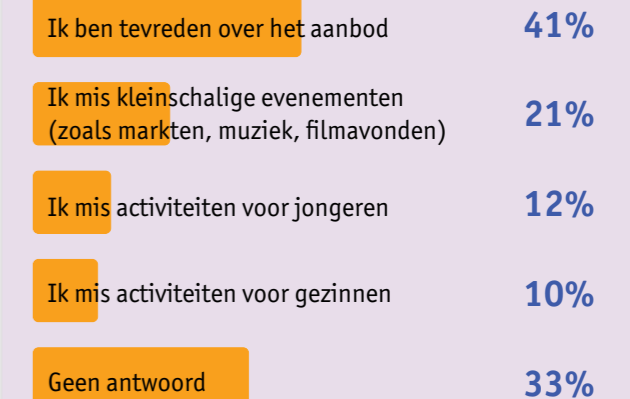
Ik ben tevreden over het aanbod
41%

Ik mis kleinschalige evenementen (zoals markten, muziek, filmavonden)
21%

Ik mis activiteiten voor jongeren
12%

Ik mis activiteiten voor gezinnen
10%

Geen antwoord
33%